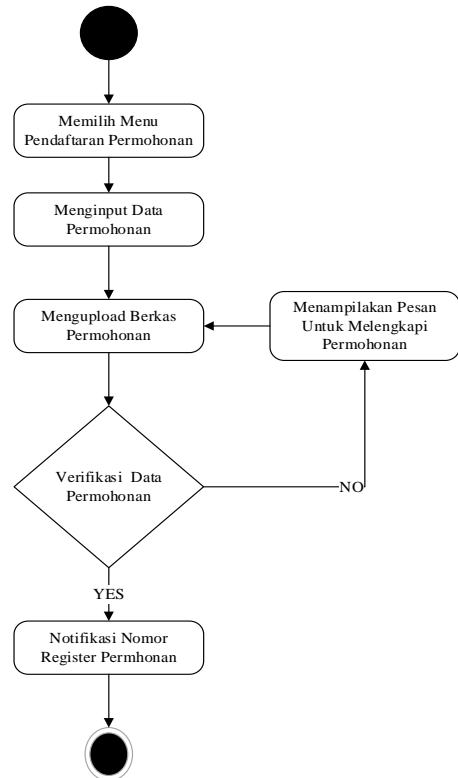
Memilih Menu Pendaftaran Permohonan

Menginput Data Permohonan

Mengupload Berkas Permohonan

Menampilakan Pesan Untuk Melengkapi Permohonan

Verifikasi Data Permohonan

NO

YES

Notifikasi Nomor Register Permhonan